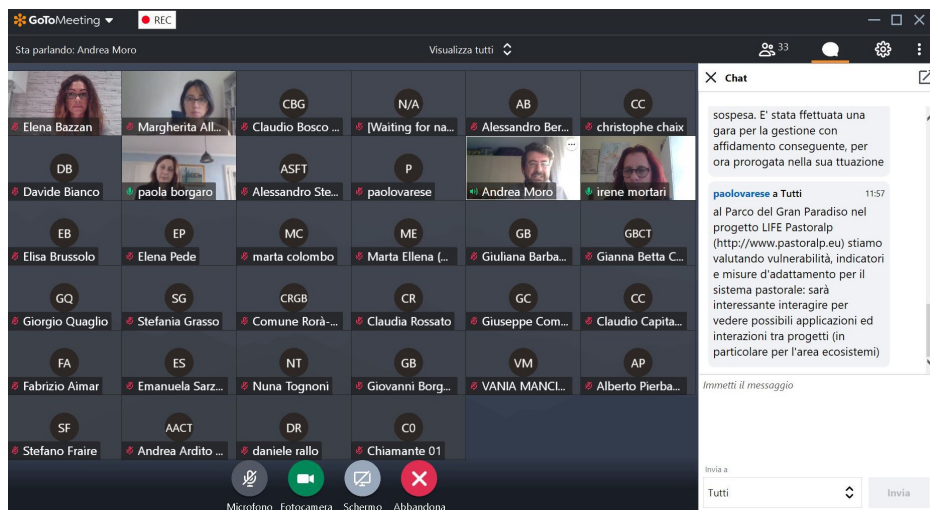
GoToMeeting REC

Sta parlando: Andrea Moro

Visualizza tutti

33

Elena Bazzan
Margherita All...
CBG Claudio Bosco ...
N/A [Waiting for na...
AB Alessandro Ber...
CC christophe chaix
DB Davide Bianco
paola borgaro
ASFT Alessandro Ste...
P paolovarese
Andrea Moro
irene mortari
EB Elisa Brussolo
EP Elena Pede
MC marta colombo
ME Marta Ellena (...
GB Giuliana Barba...
GBCT Gianna Betta C...
GQ Giorgio Quaglio
SG Stefania Grasso
CRGB Comune Rorà-...
CR Claudia Rossato
GC Giuseppe Com...
CC Claudio Capita...
FA Fabrizio Aimar
ES Emanuela Sarz...
NT Nuna Tognoni
GB Giovanni Borg...
VM VANIA MANCI...
AP Alberto Pierba...
SF Stefano Fraire
AACT Andrea Ardito ...
DR daniele rallo
CO Chiamante 01

Microfono Fotocamera Schermo Abbandona

Chat

sospesa. E' stata ffettuata una gara per la gestione con affidamento conseguente, per ora prorogata nella sua ttuazione

paolovarese a Tutti 11:57

al Parco del Gran Paradiso nel progetto LIFE Pastoralp (http://www.pastoralp.eu) stiamo valutando vulnerabilità, indicatori e misure d'adattamento per il sistema pastorale: sarà interessante interagire per vedere possibili applicazioni ed interazioni tra progetti (in particolare per l'area ecosistemi)

Immetti il messaggio

Invia a

Tutti

Invia